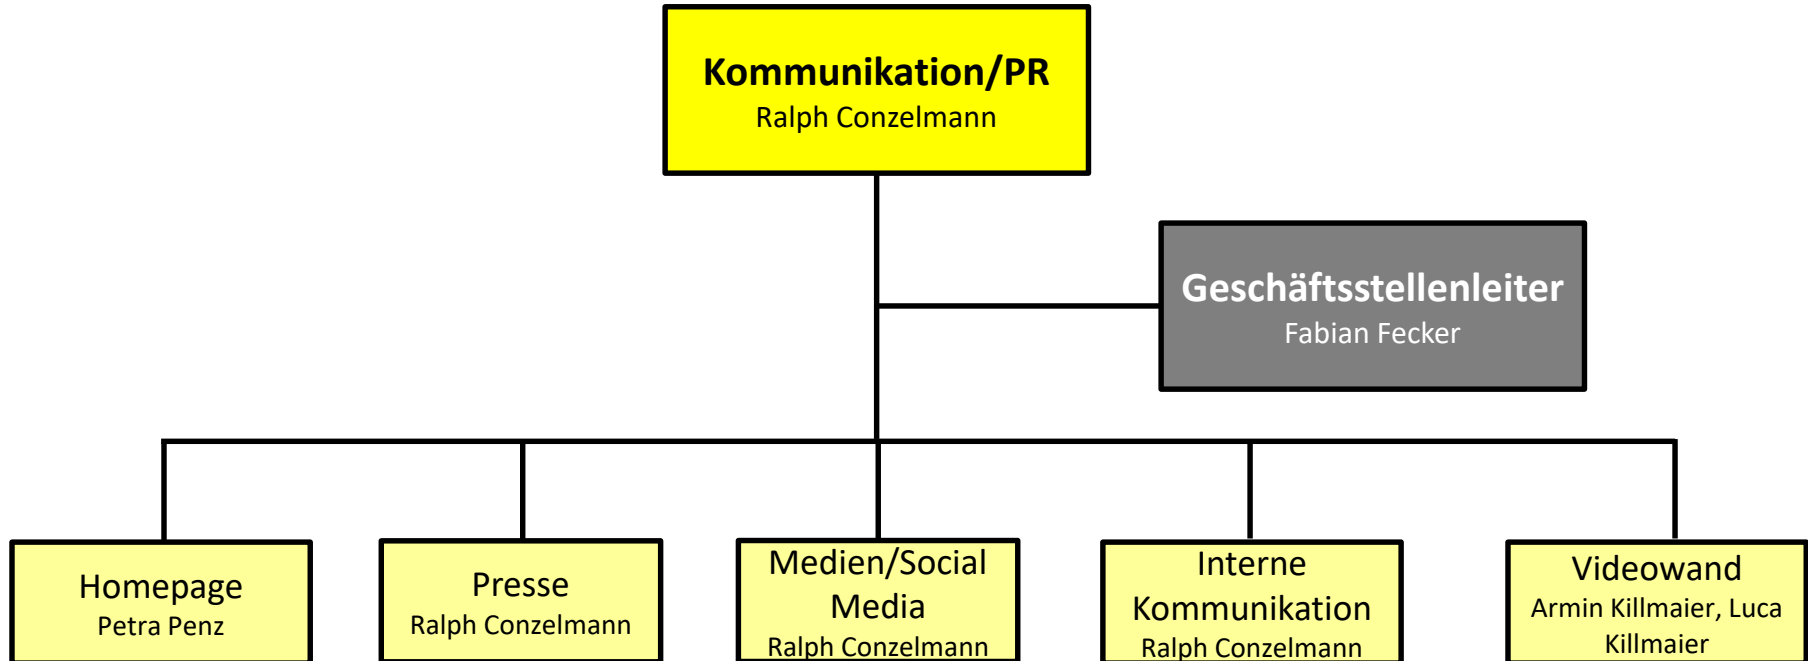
Kommunikation/PR
Ralph Conzelmann

Geschäftsstellenleiter
Fabian Fecker

Homepage
Petra Penz

Presse
Ralph Conzelmann

Medien/Social Media
Ralph Conzelmann

Interne Kommunikation
Ralph Conzelmann

Videowand
Armin Killmaier, Luca Killmaier